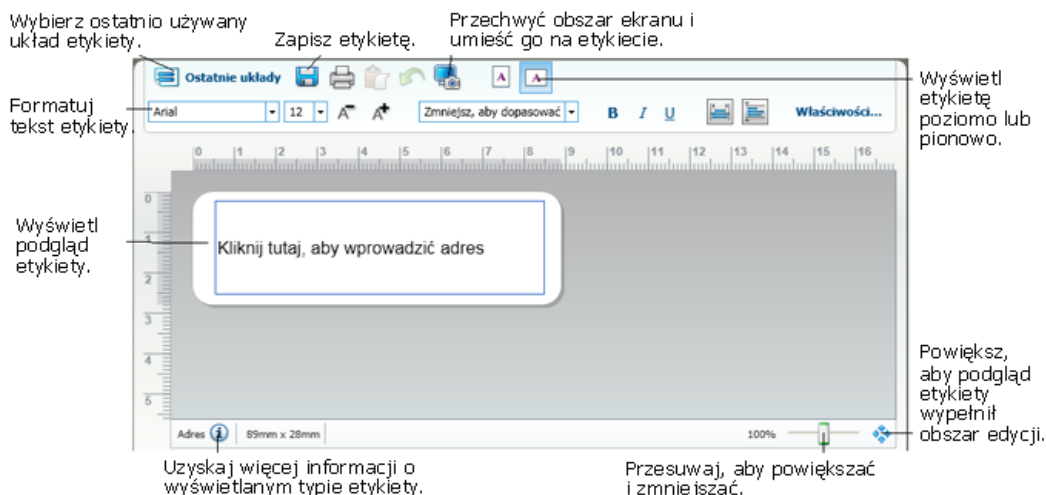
Wybierz ostatnio używany układ etykiety.

Zapisz etykietę.

Przechwyć obszar ekranu i umieść go na etykiecie.

Ostatnie układy

Wyświetl etykietę poziomo lub pionowo.

Formatuj tekst etykiety.

Arial

12

Zmniejsz, aby dopasować

B I U

Właściwości...

0 1 2 3 4 5 6 7 8 9 10 11 12 13 14 15 16

0 1 2 3 4 5

Wyświetl podgląd etykiety.

Kliknij tutaj, aby wprowadzić adres

Powiększ, aby podgląd etykiety wypełnił obszar edycji.

Adres

89mm x 28mm

100%

Uzyskaj więcej informacji o wyświetlanym typie etykiety.

Przesuwaj, aby powiększać i zmniejszać.